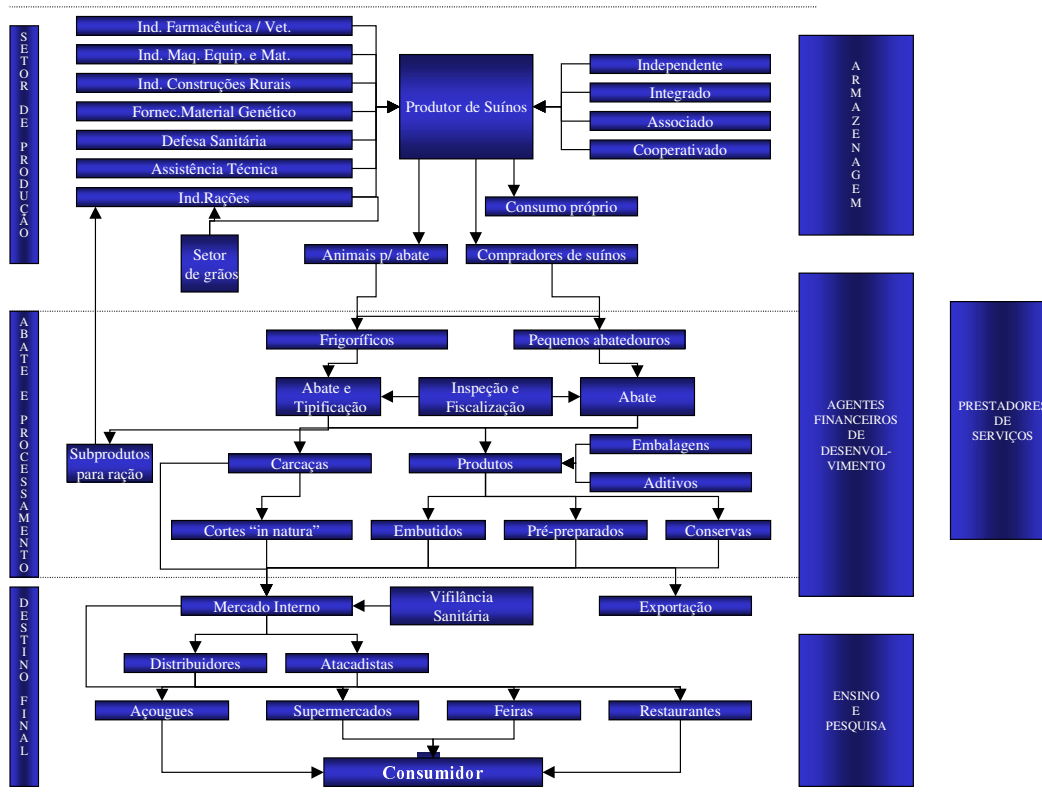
SETOR DE PRODUÇÃO

Ind. Farmacêutica / Vet.
Ind. Maq. Equip. e Mat.
Ind. Construções Rurais
Fornec.Material Genético
Defesa Sanitária
Assistência Técnica
Ind.Rações

Setor de grãos

Produtor de Suínos

Independente
Integrado
Associado
Cooperativado

Consumo próprio

Animais p/ abate
Compradores de suínos

ARMAZENAGEM

ABATE E PROCESSAMENTO

Frigoríficos
Pequenos abatedouros
Abate e Tipificação
Inspeção e Fiscalização
Abate
Subprodutos para ração
Carcaças
Produtos
Embalagens
Aditivos
Cortes "in natura"
Embutidos
Pré-preparados
Conservas

AGENTES FINANCEIROS DE DESENVOL-VIMENTO

PRESTADORES DE SERVIÇOS

DESTINO FINAL

Mercado Interno
Vifilância Sanitária
Exportação
Distribuidores
Atacadistas
Açougues
Supermercados
Feiras
Restaurantes
Consumidor

ENSINO E PESQUISA